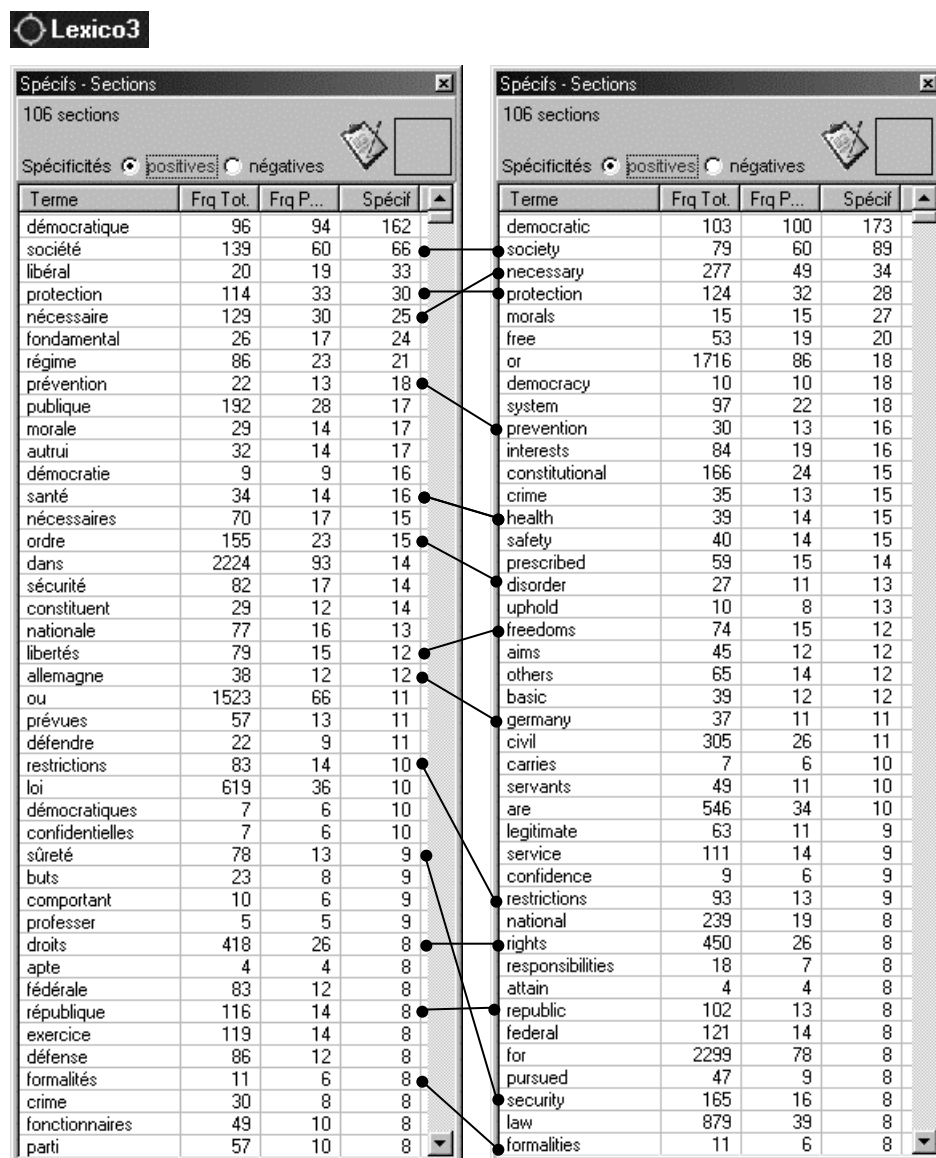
Lexico3

Spécifs - Sections

106 sections

Spécificités positives négatives

| Terme | Frq Tot. | Frq P... | Spécif |
|---|---|---|---|
| démocratique | 96 | 94 | 162 |
| société | 139 | 60 | 66 |
| libéral | 20 | 19 | 33 |
| protection | 114 | 33 | 30 |
| nécessaire | 129 | 30 | 25 |
| fondamental | 26 | 17 | 24 |
| régime | 86 | 23 | 21 |
| prévention | 22 | 13 | 18 |
| publique | 192 | 28 | 17 |
| morale | 29 | 14 | 17 |
| autrui | 32 | 14 | 17 |
| démocratie | 9 | 9 | 16 |
| santé | 34 | 14 | 16 |
| nécessaires | 70 | 17 | 15 |
| ordre | 155 | 23 | 15 |
| dans | 2224 | 93 | 14 |
| sécurité | 82 | 17 | 14 |
| constituent | 29 | 12 | 14 |
| nationale | 77 | 16 | 13 |
| libertés | 79 | 15 | 12 |
| allemagne | 38 | 12 | 12 |
| ou | 1523 | 66 | 11 |
| prévues | 57 | 13 | 11 |
| défendre | 22 | 9 | 11 |
| restrictions | 83 | 14 | 10 |
| loi | 619 | 36 | 10 |
| démocratiques | 7 | 6 | 10 |
| confidentielles | 7 | 6 | 10 |
| sûreté | 78 | 13 | 9 |
| buts | 23 | 8 | 9 |
| comportant | 10 | 6 | 9 |
| professer | 5 | 5 | 9 |
| droits | 418 | 26 | 8 |
| apte | 4 | 4 | 8 |
| fédérale | 83 | 12 | 8 |
| république | 116 | 14 | 8 |
| exercice | 119 | 14 | 8 |
| défense | 86 | 12 | 8 |
| formalités | 11 | 6 | 8 |
| crime | 30 | 8 | 8 |
| fonctionnaires | 49 | 10 | 8 |
| parti | 57 | 10 | 8 |

Spécifs - Sections

106 sections

Spécificités positives négatives

| Terme | Frq Tot. | Frq P... | Spécif |
|---|---|---|---|
| democratic | 103 | 100 | 173 |
| society | 79 | 60 | 89 |
| necessary | 277 | 49 | 34 |
| protection | 124 | 32 | 28 |
| morals | 15 | 15 | 27 |
| free | 53 | 19 | 20 |
| or | 1716 | 86 | 18 |
| democracy | 10 | 10 | 18 |
| system | 97 | 22 | 18 |
| prevention | 30 | 13 | 16 |
| interests | 84 | 19 | 16 |
| constitutional | 166 | 24 | 15 |
| crime | 35 | 13 | 15 |
| health | 39 | 14 | 15 |
| safety | 40 | 14 | 15 |
| prescribed | 59 | 15 | 14 |
| disorder | 27 | 11 | 13 |
| uphold | 10 | 8 | 13 |
| freedoms | 74 | 15 | 12 |
| aims | 45 | 12 | 12 |
| others | 65 | 14 | 12 |
| basic | 39 | 12 | 12 |
| germany | 37 | 11 | 11 |
| civil | 305 | 26 | 11 |
| carries | 7 | 6 | 10 |
| servants | 49 | 11 | 10 |
| are | 546 | 34 | 10 |
| legitimate | 63 | 11 | 9 |
| service | 111 | 14 | 9 |
| confidence | 9 | 6 | 9 |
| restrictions | 93 | 13 | 9 |
| national | 239 | 19 | 8 |
| rights | 450 | 26 | 8 |
| responsibilities | 18 | 7 | 8 |
| attain | 4 | 4 | 8 |
| republic | 102 | 13 | 8 |
| federal | 121 | 14 | 8 |
| for | 2299 | 78 | 8 |
| pursued | 47 | 9 | 8 |
| security | 165 | 16 | 8 |
| law | 879 | 39 | 8 |
| formalities | 11 | 6 | 8 |